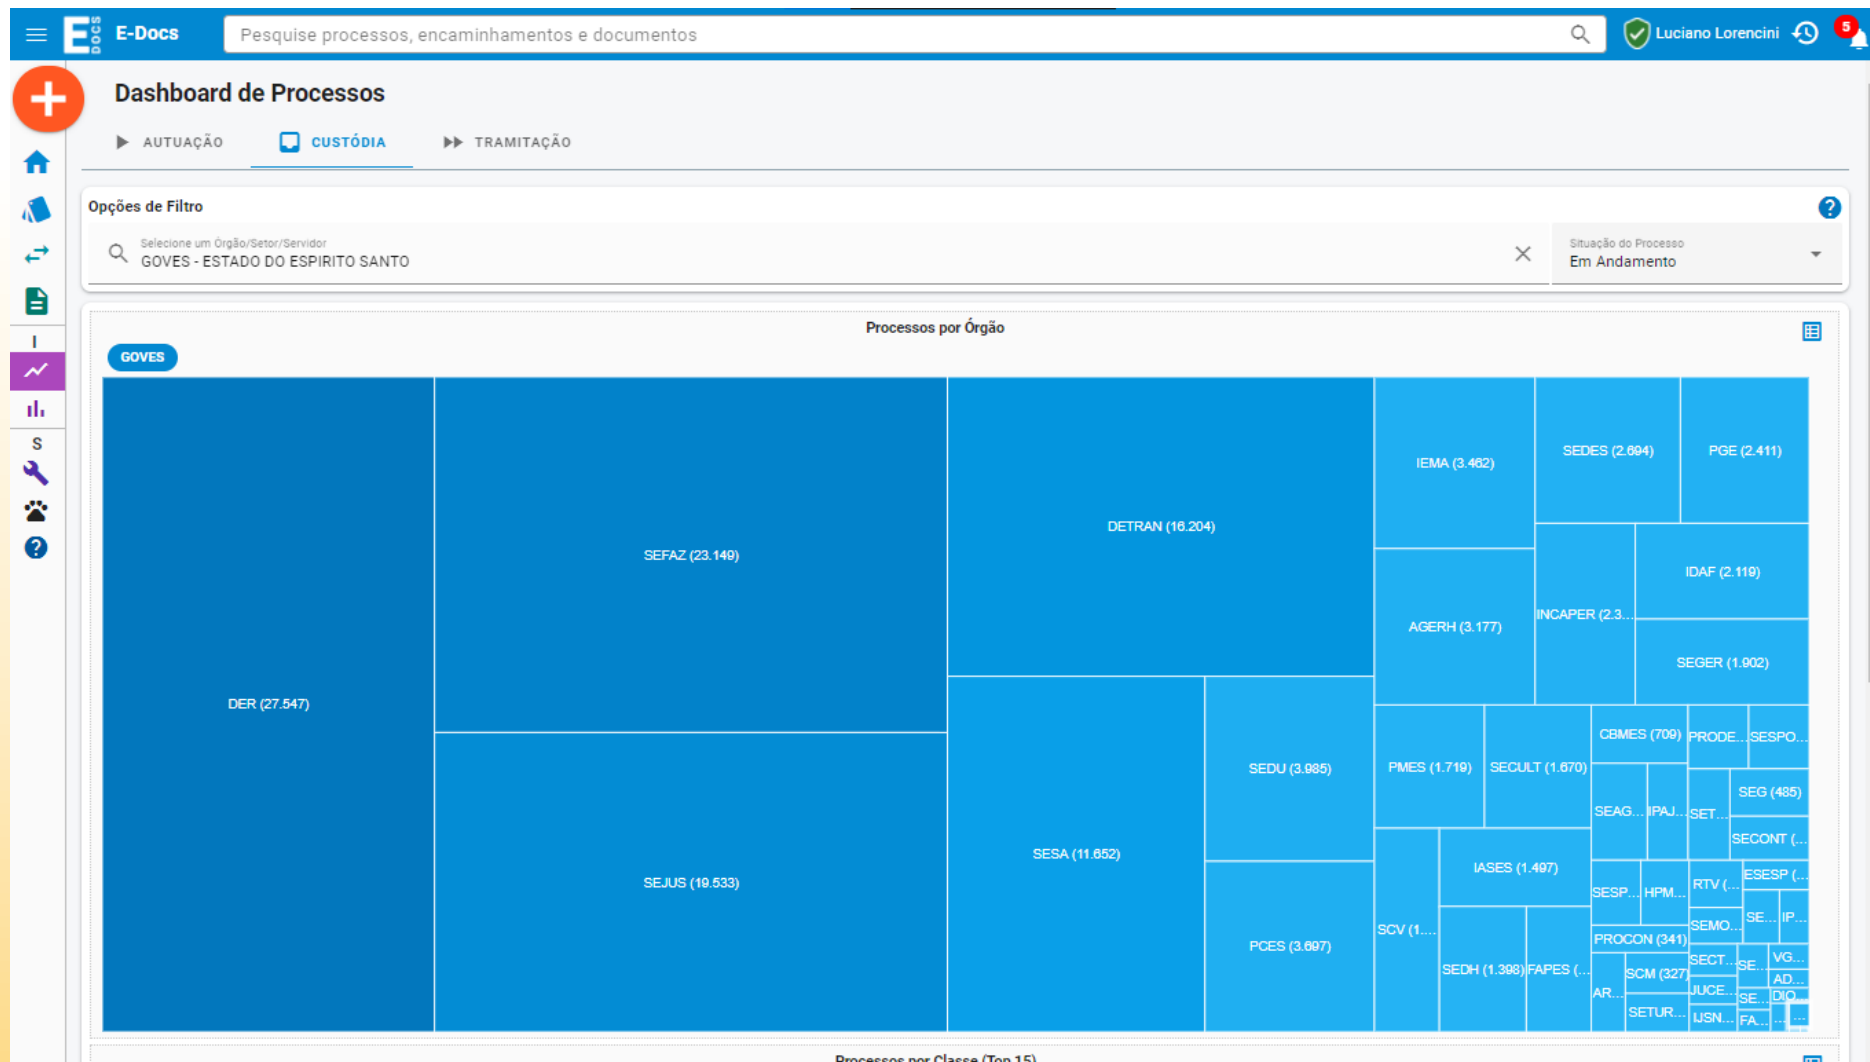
E-Docs

Pesquise processos, encaminhamentos e documentos

Luciano Lorencini

5

Dashboard de Processos

AUTUAÇÃO CUSTÓDIA TRAMITAÇÃO

I

S

Opções de Filtro

Selecione um Órgão/Setor/Servidor
GOVES - ESTADO DO ESPIRITO SANTO

Situação do Processo
Em Andamento

Processos por Órgão

GOVES

DER (27.547)
SEFAZ (23.149)
SEJUS (19.533)
DETRAN (16.204)
SESA (11.652)
SEDU (3.985)
PCES (3.697)
IEMA (3.462)
SEDES (2.694)
PGE (2.411)
AGERH (3.177)
INCAPER (2.3...
IDAF (2.119)
SEGER (1.902)
PMES (1.719)
SECULT (1.670)
CBMES (709)
PRODE...
SESPO...
SEAG...
IPAJ...
SET...
SEG (485)
SECONT (...
IASES (1.497)
SCV (1....
SESP...
HPM...
RTV (...
ESESP (...
SEMO...
SE...
IP...
PROCON (341)
SEDH (1.398)
FAPES (...
AR...
SCM (327)
SECT...
SE...
VG...
AD...
JUCE...
SE...
DIO...
SETUR...
IJSN...
FA...
...

Processos por Classe (Top 15)